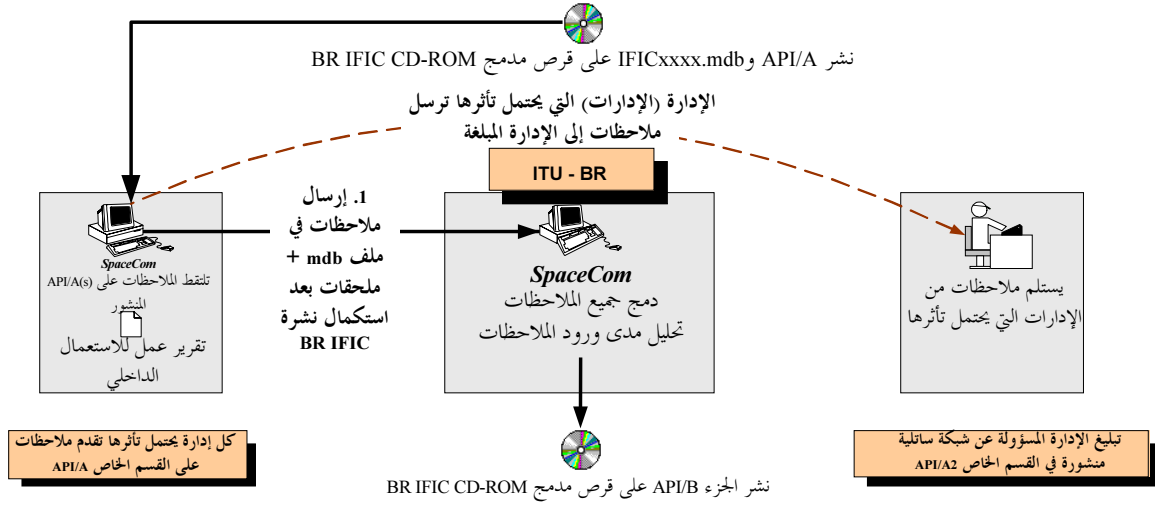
نشر API/A وIFICxxxx.mdb على قرص مدمج BR IFIC CD-ROM

الإدارة (الإدارات) التي يحتمل تأثرها ترسل ملاحظات إلى الإدارة المبلغة

ITU - BR

SpaceCom
تلتقط الملاحظات على API/A(s) المنشور
تقرير عمل للاستعمال الداخلي

1. إرسال ملاحظات في ملف mdb + ملحقات بعد استكمال نشرة BR IFIC

SpaceCom
دمج جميع الملاحظات
تحليل مدى ورود الملاحظات

يستلم ملاحظات من الإدارات التي يحتمل تأثرها

كل إدارة يحتمل تأثرها تقدم ملاحظات على القسم الخاص API/A

نشر الجزء API/B على قرص مدمج BR IFIC CD-ROM

تبليغ الإدارة المسؤولة عن شبكة ساتلية منشورة في القسم الخاص API/A2